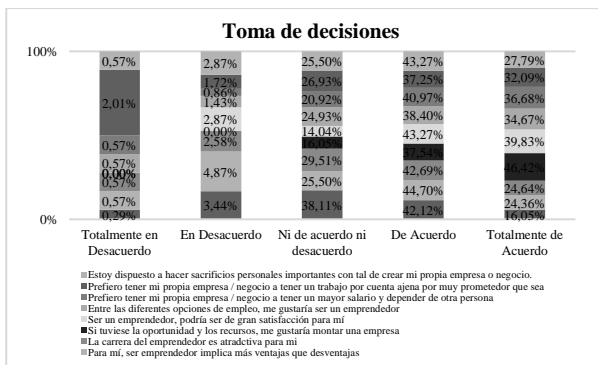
Toma de decisiones

100%

0%

| Totalmente en Desacuerdo | En Desacuerdo | Ni de acuerdo ni desacuerdo | De Acuerdo | Totalmente de Acuerdo |
|---|---|---|---|---|
| 0,57% | 2,87% | 25,50% | 43,27% | 27,79% |
| 2,01% | 1,72% | 26,93% | 37,25% | 32,09% |
| 0,57% | 0,86% | 20,92% | 40,97% | 36,68% |
| 0,57% | 1,43% | 24,93% | 38,40% | 34,67% |
| 0,00% | 2,87% | 14,04% | 43,27% | 39,83% |
| 0,00% | 0,00% | 16,05% | 37,54% | 46,42% |
| 0,57% | 2,58% | 29,51% | 42,69% | 24,64% |
| 0,57% | 4,87% | 25,50% | 44,70% | 24,36% |
| 0,29% | 3,44% | 38,11% | 42,12% | 16,05% |

Estoy dispuesto a hacer sacrificios personales importantes con tal de crear mi propia empresa o negocio.
Prefiero tener mi propia empresa / negocio a tener un trabajo por cuenta ajena por muy prometedor que sea
Prefiero tener mi propia empresa / negocio a tener un mayor salario y depender de otra persona
Entre las diferentes opciones de empleo, me gustaría ser un emprendedor
Ser un emprendedor, podría ser de gran satisfacción para mí
Si tuviese la oportunidad y los recursos, me gustaría montar una empresa
La carrera del emprendedor es atradctiva para mi
Para mí, ser emprendedor implica más ventajas que desventajas